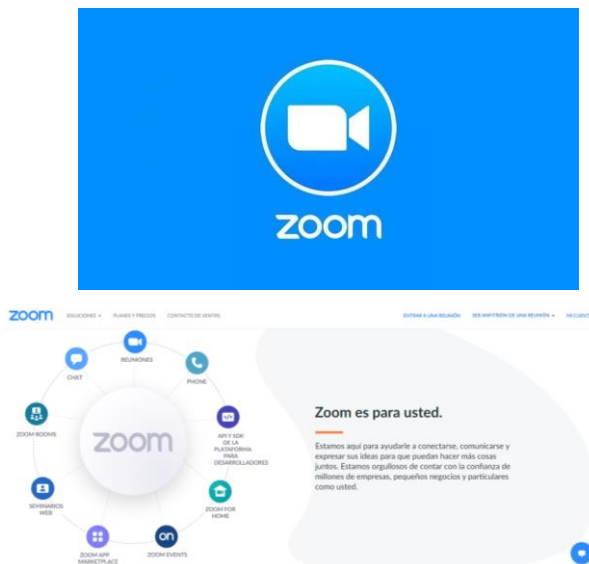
zoom

zoom SOLUCIONES ▾ PLANES Y PRECIOS CONTACTO DE VENTAS

ENTRAR A UNA REUNIÓN SER ANFITRIÓN DE UNA REUNIÓN ▾ MI CUENT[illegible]

REUNIONES

PHONE

APP Y SDK DE LA PLATAFORMA PARA DESARROLLADORES

ZOOM FOR HOME

on

ZOOM EVENTS

ZOOM APP MARKETPLACE

SEMINARIOS WEB

ZOOM ROOMS

CHAT

zoom

Zoom es para usted.

Estamos aquí para ayudarle a conectarse, comunicarse y expresar sus ideas para que puedan hacer más cosas juntos. Estamos orgullosos de contar con la confianza de millones de empresas, pequeños negocios y particulares como usted.